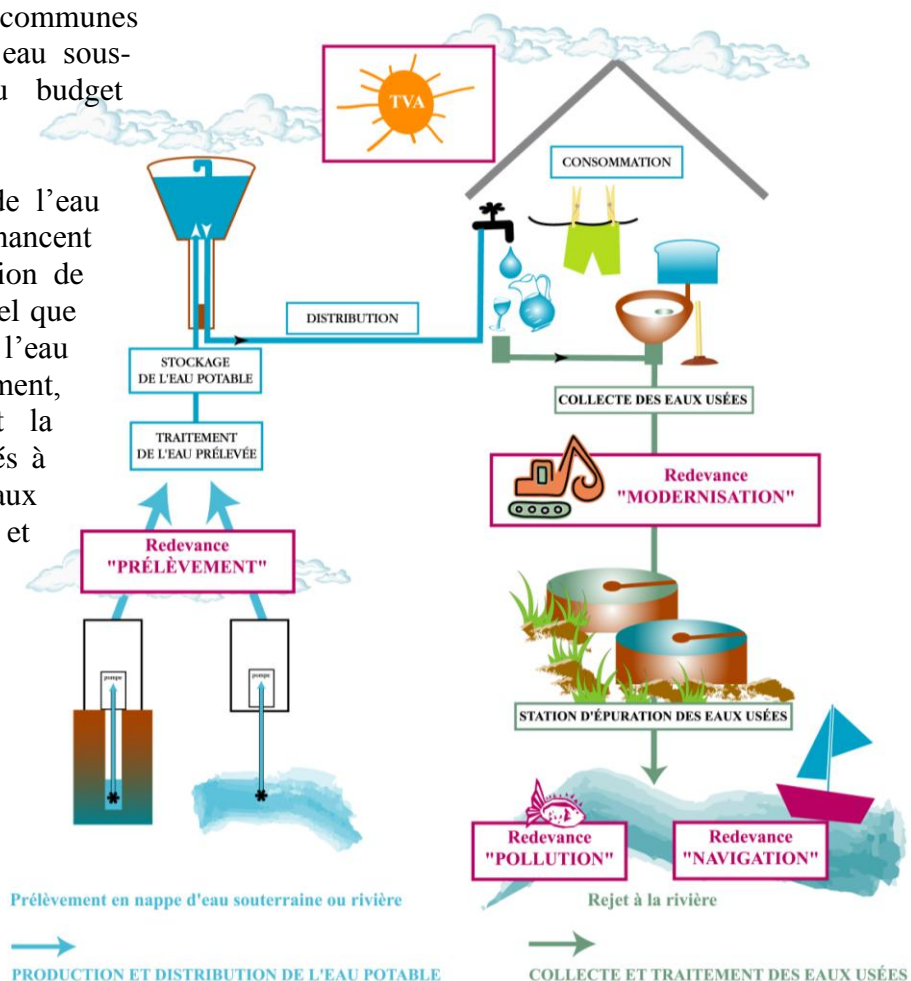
communes
eau sous-
u budget

de l'eau
nancent
ion de
el que
l'eau
ment,
t la
és à
aux
et

TVA

CONSOMMATION

DISTRIBUTION

STOCKAGE DE L'EAU POTABLE

TRAITEMENT DE L'EAU PRÉLEVÉE

Redevance "PRÉLÈVEMENT"

pompe

pompe

COLLECTE DES EAUX USÉES

Redevance "MODERNISATION"

STATION D'ÉPURATION DES EAUX USÉES

Redevance "POLLUTION"

Redevance "NAVIGATION"

Prélèvement en nappe d'eau souterraine ou rivière

Rejet à la rivière

PRODUCTION ET DISTRIBUTION DE L'EAU POTABLE

COLLECTE ET TRAITEMENT DES EAUX USÉES